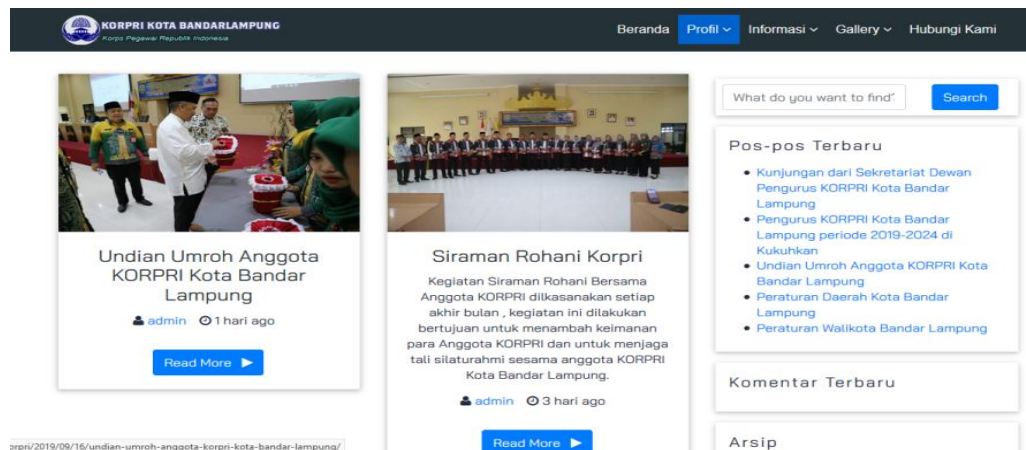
KORPRI KOTA BANDARLAMPUNG
Korps Pegawai Republik Indonesia

Beranda Profil Informasi Gallery Hubungi Kami

Undian Umroh Anggota KORPRI Kota Bandar Lampung

admin 1 hari ago

Read More

Siraman Rohani Korpri

Kegiatan Siraman Rohani Bersama Anggota KORPRI dilkasanakan setiap akhir bulan , kegiatan ini dilakukan bertujuan untuk menambah keimanan para Anggota KORPRI dan untuk menjaga tali silaturahmi sesama anggota KORPRI Kota Bandar Lampung.

admin 3 hari ago

Read More

What do you want to find?

Search

Pos-pos Terbaru

- Kunjungan dari Sekretariat Dewan Pengurus KORPRI Kota Bandar Lampung
- Pengurus KORPRI Kota Bandar Lampung periode 2019-2024 di Kukuhkan
- Undian Umroh Anggota KORPRI Kota Bandar Lampung
- Peraturan Daerah Kota Bandar Lampung
- Peraturan Walikota Bandar Lampung

Komentar Terbaru

Arsip

orpri/2019/09/16/undian-umroh-anggota-korpri-kota-bandar-lampung/